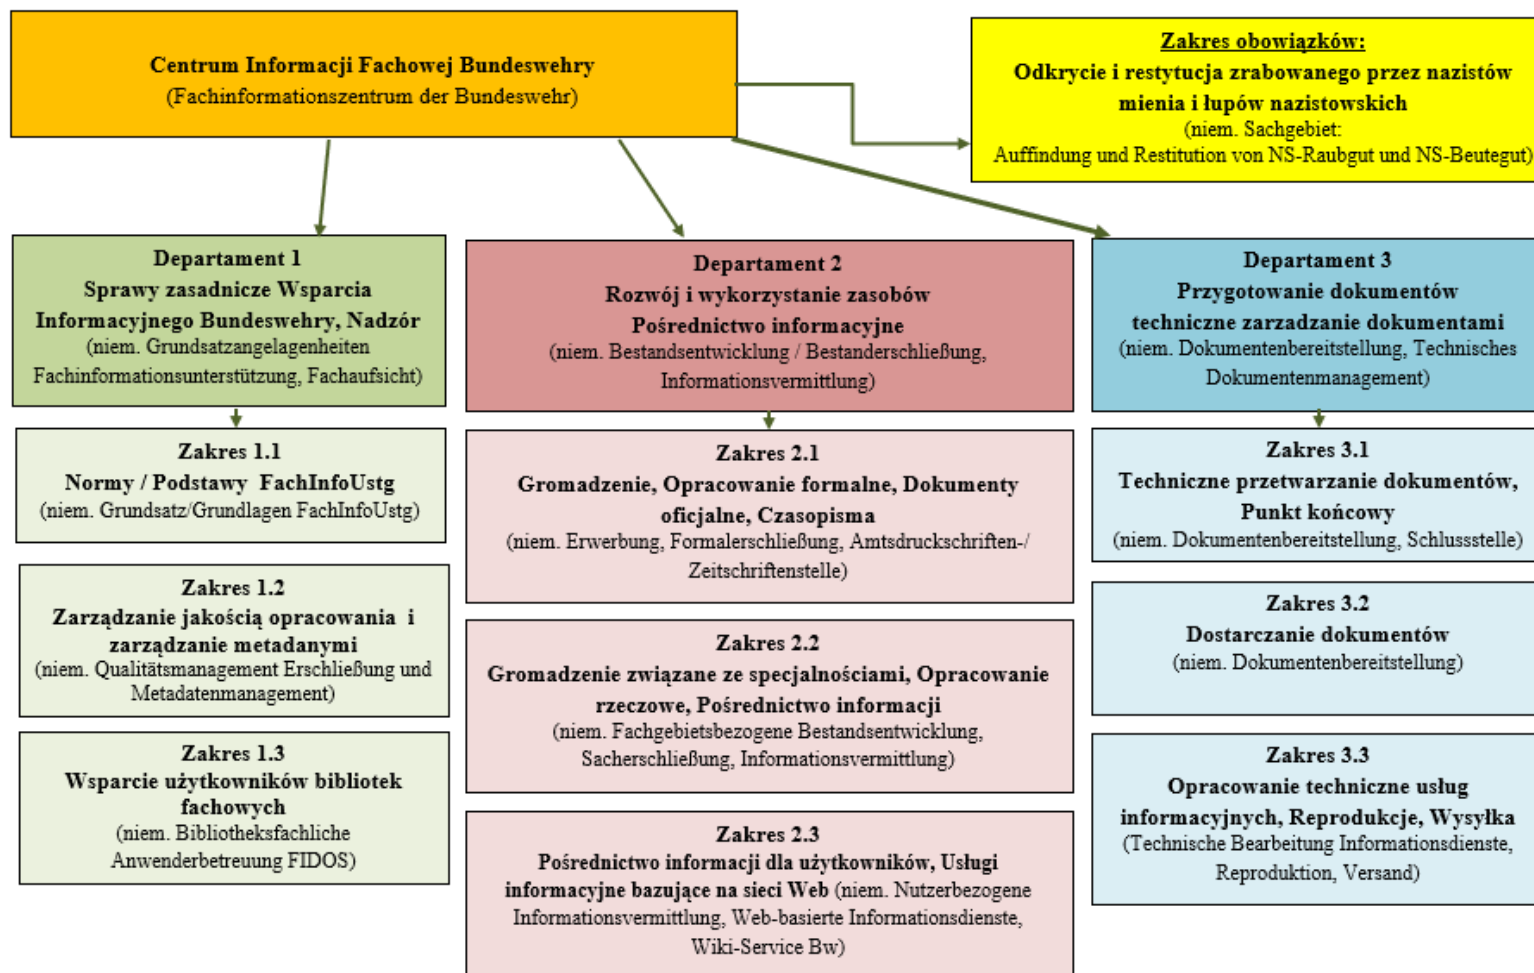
Centrum Informacji Fachowej Bundeswehry
(Fachinformationszentrum der Bundeswehr)

Zakres obowiązków:
Odkrycie i restytucja zrabowanego przez nazistów mienia i łupów nazistowskich
(niem. Sachgebiet: Auffindung und Restitution von NS-Raubgut und NS-Beutegut)

Departament 1
Sprawy zasadnicze Wsparcia Informacyjnego Bundeswehry, Nadzór
(niem. Grundsatzangelagenheiten Fachinformationsunterstützung, Fachaufsicht)

Zakres 1.1
Normy / Podstawy FachInfoUstg
(niem. Grundsatz/Grundlagen FachInfoUstg)

Zakres 1.2
Zarządzanie jakością opracowania i zarządzanie metadanymi
(niem. Qualitätsmanagement Erschließung und Metadatenmanagement)

Zakres 1.3
Wsparcie użytkowników bibliotek fachowych
(niem. Bibliotheksfachliche Anwenderbetreuung FIDOS)

Departament 2
Rozwój i wykorzystanie zasobów
Pośrednictwo informacyjne
(niem. Bestandsentwicklung / Bestanderschließung, Informationsvermittlung)

Zakres 2.1
Gromadzenie, Opracowanie formalne, Dokumenty oficjalne, Czasopisma
(niem. Erwerbung, Formalerschließung, Amtsdruckschriften-/ Zeitschriftenstelle)

Zakres 2.2
Gromadzenie związane ze specjalnościami, Opracowanie rzeczowe, Pośrednictwo informacji
(niem. Fachgebietsbezogene Bestandsentwicklung, Sacherschließung, Informationsvermittlung)

Zakres 2.3
Pośrednictwo informacji dla użytkowników, Usługi informacyjne bazujące na sieci Web (niem. Nutzerbezogene Informationsvermittlung, Web-basierte Informationsdienste, Wiki-Service Bw)

Departament 3
Przygotowanie dokumentów techniczne zarzadzanie dokumentami
(niem. Dokumentenbereitstellung, Technisches Dokumentenmanagement)

Zakres 3.1
Techniczne przetwarzanie dokumentów, Punkt końcowy
(niem. Dokumentenbereitstellung, Schlussstelle)

Zakres 3.2
Dostarczanie dokumentów
(niem. Dokumentenbereitstellung)

Zakres 3.3
Opracowanie techniczne usług informacyjnych, Reprodukcje, Wysyłka
(Technische Bearbeitung Informationsdienste, Reproduktion, Versand)